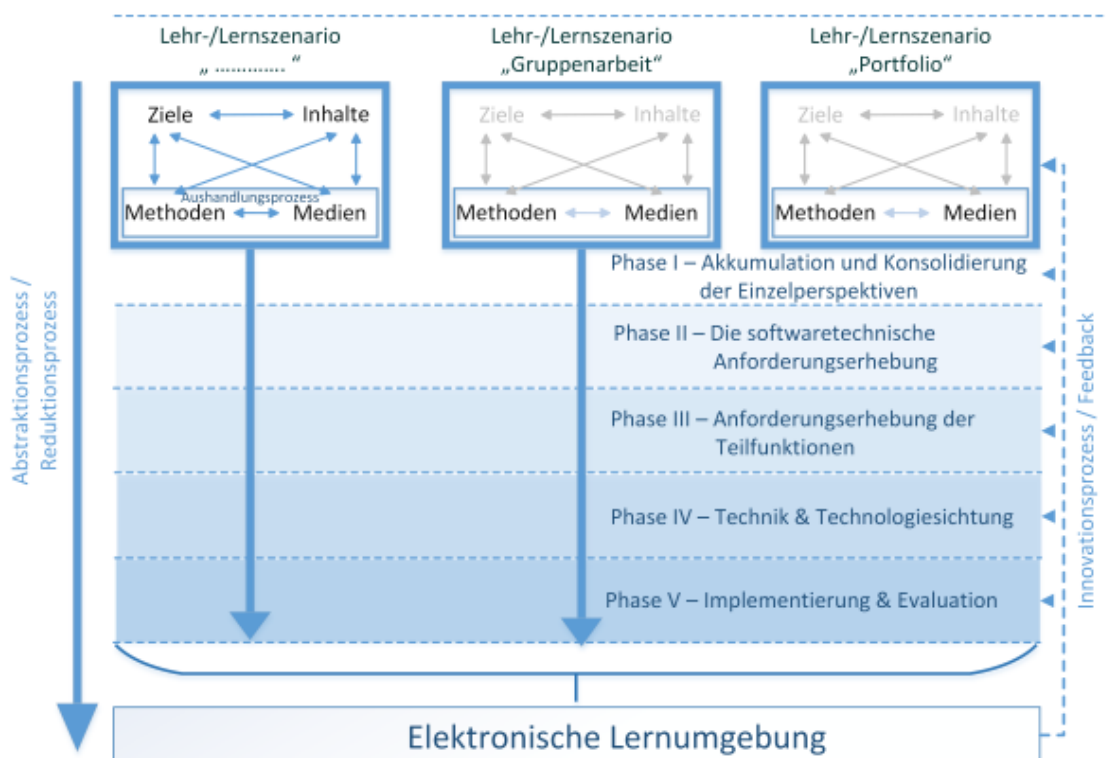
Lehr-/Lernszenario „............“

Lehr-/Lernszenario „Gruppenarbeit“

Lehr-/Lernszenario „Portfolio“

Ziele Inhalte
Aushandlungsprozess
Methoden Medien

Ziele Inhalte
Methoden Medien

Ziele Inhalte
Methoden Medien

Abstraktionsprozess / Reduktionsprozess

Phase I – Akkumulation und Konsolidierung der Einzelperspektiven

Phase II – Die softwaretechnische Anforderungserhebung

Phase III – Anforderungserhebung der Teilfunktionen

Phase IV – Technik & Technologiesichtung

Phase V – Implementierung & Evaluation

Innovationsprozess / Feedback

Elektronische Lernumgebung